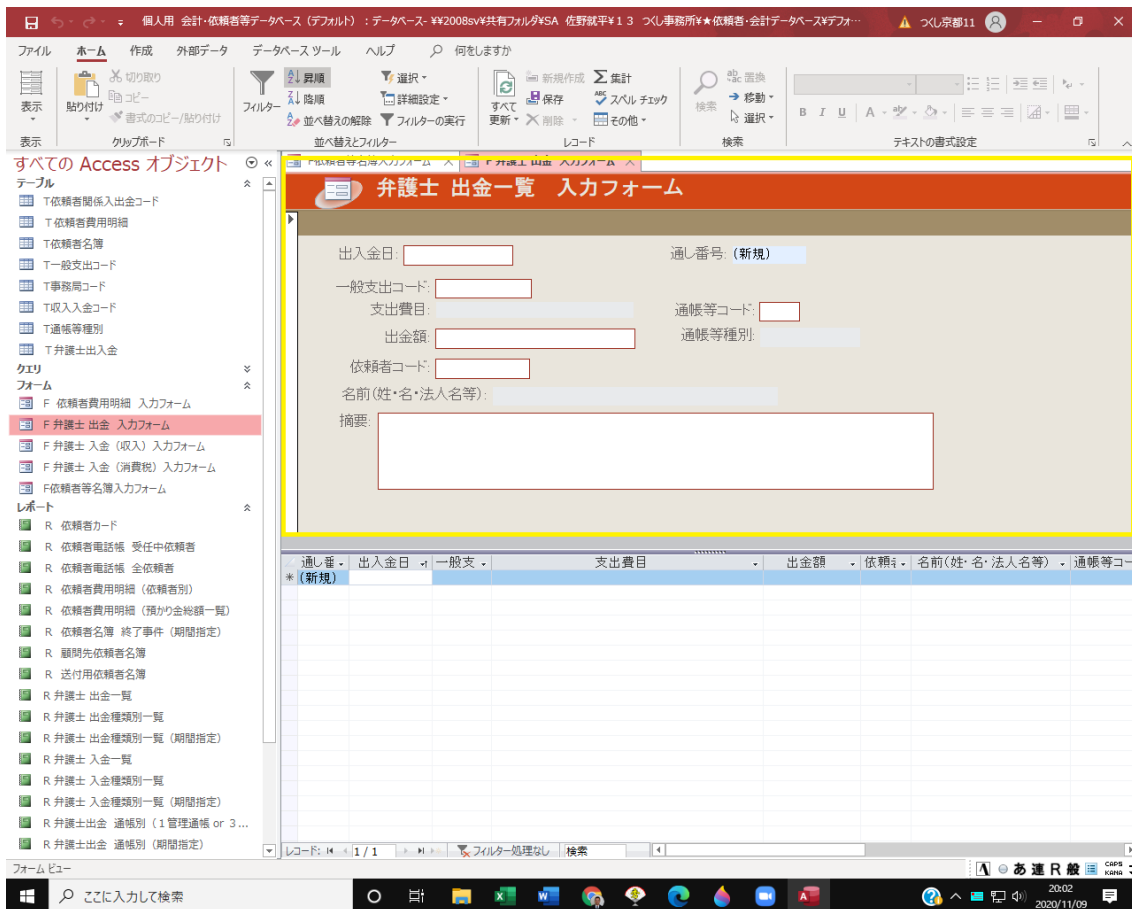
個人用 会計・依頼者等データベース（デフォルト）：データベース- ¥¥2008sv¥共有フォルダ¥SA 佐野就平１３ つくし事務所¥★依頼者・会計データベース¥デフォ… つくし京都11

ファイル ホーム 作成 外部データ データベースツール ヘルプ 何をしますか

表示 貼り付け 切り取り コピー 書式のコピー/貼り付け フィルター 昇順 降順 並べ替えの解除 選択 詳細設定 フィルターの実行 すべて更新 新規作成 保存 削除 集計 スペル チェック その他 検索 置換 移動 選択

表示 クリップボード 並べ替えとフィルター レコード 検索 テキストの書式設定

すべての Access オブジェクト
テーブル
T依頼者関係入出金コード
T依頼者費用明細
T依頼者名簿
T一般支出コード
T事務局コード
T収入入金コード
T通帳等種別
T弁護士出入金
クエリ
フォーム
F 依頼者費用明細 入力フォーム
F 弁護士 出金 入力フォーム
F 弁護士 入金（収入）入力フォーム
F 弁護士 入金（消費税）入力フォーム
F依頼者等名簿入力フォーム
レポート
R 依頼者カード
R 依頼者電話帳 受任中依頼者
R 依頼者電話帳 全依頼者
R 依頼者費用明細（依頼者別）
R 依頼者費用明細（預かり金総額一覧）
R 依頼者名簿 終了事件（期間指定）
R 顧問先依頼者名簿
R 送付用依頼者名簿
R 弁護士 出金一覧
R 弁護士 出金種類別一覧
R 弁護士 出金種類別一覧（期間指定）
R 弁護士 入金一覧
R 弁護士 入金種類別一覧
R 弁護士 入金種類別一覧（期間指定）
R 弁護士出金 通帳別（１管理通帳 or 3…
R 弁護士出金 通帳別（期間指定）

F依頼者等名簿入力フォーム F 弁護士 出金 入力フォーム

弁護士 出金一覧 入力フォーム

出入金日:
通し番号: (新規)
一般支出コード:
支出費目:
通帳等コード:
出金額:
通帳等種別:
依頼者コード:
名前(姓・名・法人名等):
摘要:

| 通し番 | 出入金日 | 一般支 | 支出費目 | 出金額 | 依頼 | 名前(姓・名・法人名等) | 通帳等コー |
|---|---|---|---|---|---|---|---|
| (新規) | | | | | | | |

レコード: 1 / 1 フィルター処理なし 検索

フォーム ビュー

ここに入力して検索

20:02
2020/11/09